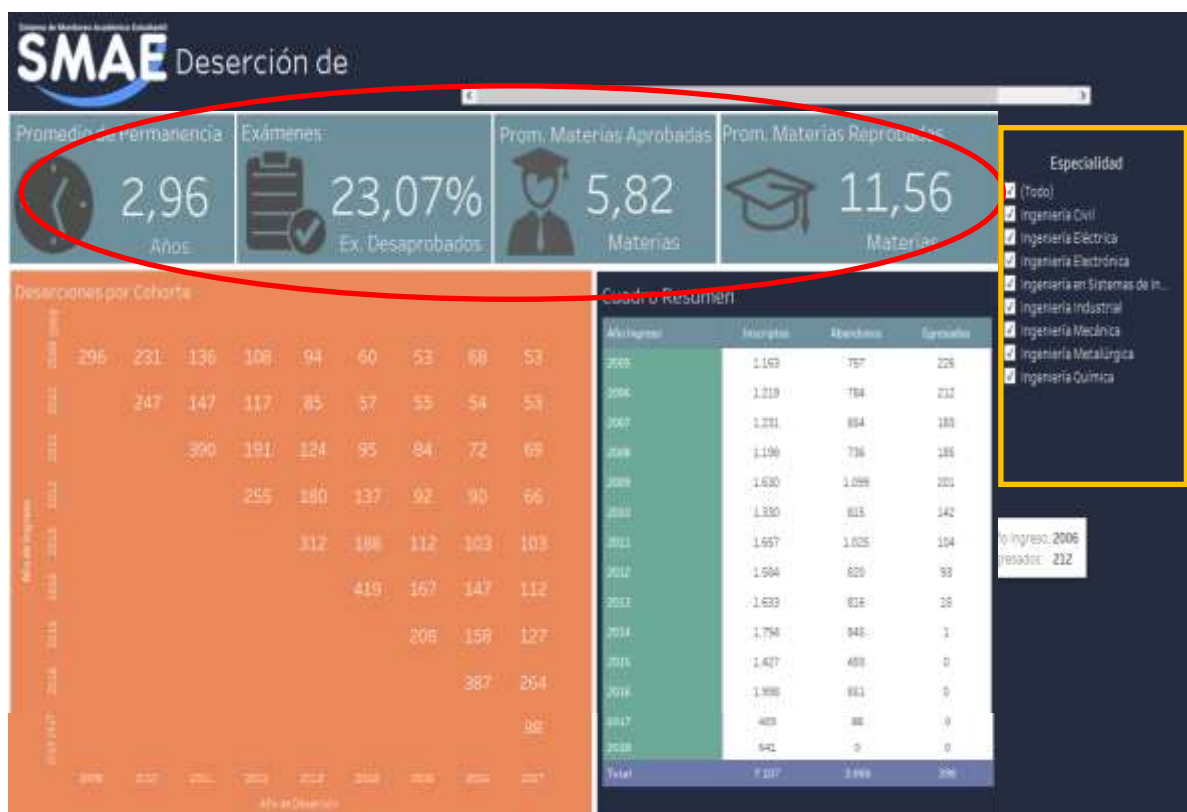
Sistema de Monitoreo Académico Estudiantil
SMAE Deserción de

Promedio de Permanencia
2,96
Años

Exámenes
23,07%
Ex. Desaprobados

Prom. Materias Aprobadas
5,82
Materias

Prom. Materias Reprobadas
11,56
Materias

Especialidad
(Todo)
Ingeniería Civil
Ingeniería Eléctrica
Ingeniería Electrónica
Ingeniería en Sistemas de In...
Ingeniería Industrial
Ingeniería Mecánica
Ingeniería Metalúrgica
Ingeniería Química

Deserciones por Cohorte

| Año de Ingreso | | | | | | | | | |
|---|---|---|---|---|---|---|---|---|---|
| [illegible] | 296 | 231 | 136 | 108 | 94 | 60 | 53 | 68 | 53 |
| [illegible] | | 247 | 147 | 117 | 85 | 57 | 55 | 54 | 53 |
| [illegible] | | | 390 | 191 | 124 | 95 | 84 | 72 | 69 |
| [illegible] | | | | 255 | 180 | 137 | 92 | 90 | 66 |
| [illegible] | | | | | 312 | 186 | 112 | 103 | 103 |
| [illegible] | | | | | | 419 | 167 | 147 | 112 |
| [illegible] | | | | | | | 208 | 158 | 127 |
| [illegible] | | | | | | | | 387 | 264 |
| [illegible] | | | | | | | | | 98 |
| | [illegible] | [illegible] | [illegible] | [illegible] | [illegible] | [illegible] | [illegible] | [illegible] | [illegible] |

Año de Deserción

Cuadro Resumen

| Año Ingreso | Inscriptos | Abandonos | Egresados |
|---|---|---|---|
| 2005 | 1.163 | 757 | 226 |
| 2006 | 1.219 | 784 | 212 |
| 2007 | 1.231 | 854 | 183 |
| 2008 | 1.198 | 736 | 185 |
| 2009 | 1.630 | 1.099 | 201 |
| 2010 | 1.330 | 815 | 142 |
| 2011 | 1.657 | 1.025 | 104 |
| 2012 | 1.584 | 820 | 93 |
| 2013 | 1.633 | 816 | 26 |
| 2014 | 1.756 | 846 | 1 |
| 2015 | 1.427 | 455 | 0 |
| 2016 | 1.998 | 651 | 0 |
| 2017 | 403 | 98 | 0 |
| 2018 | 641 | 0 | 0 |
| Total | 7.107 | 3.669 | 396 |

Año Ingreso: 2006
Egresados: 212